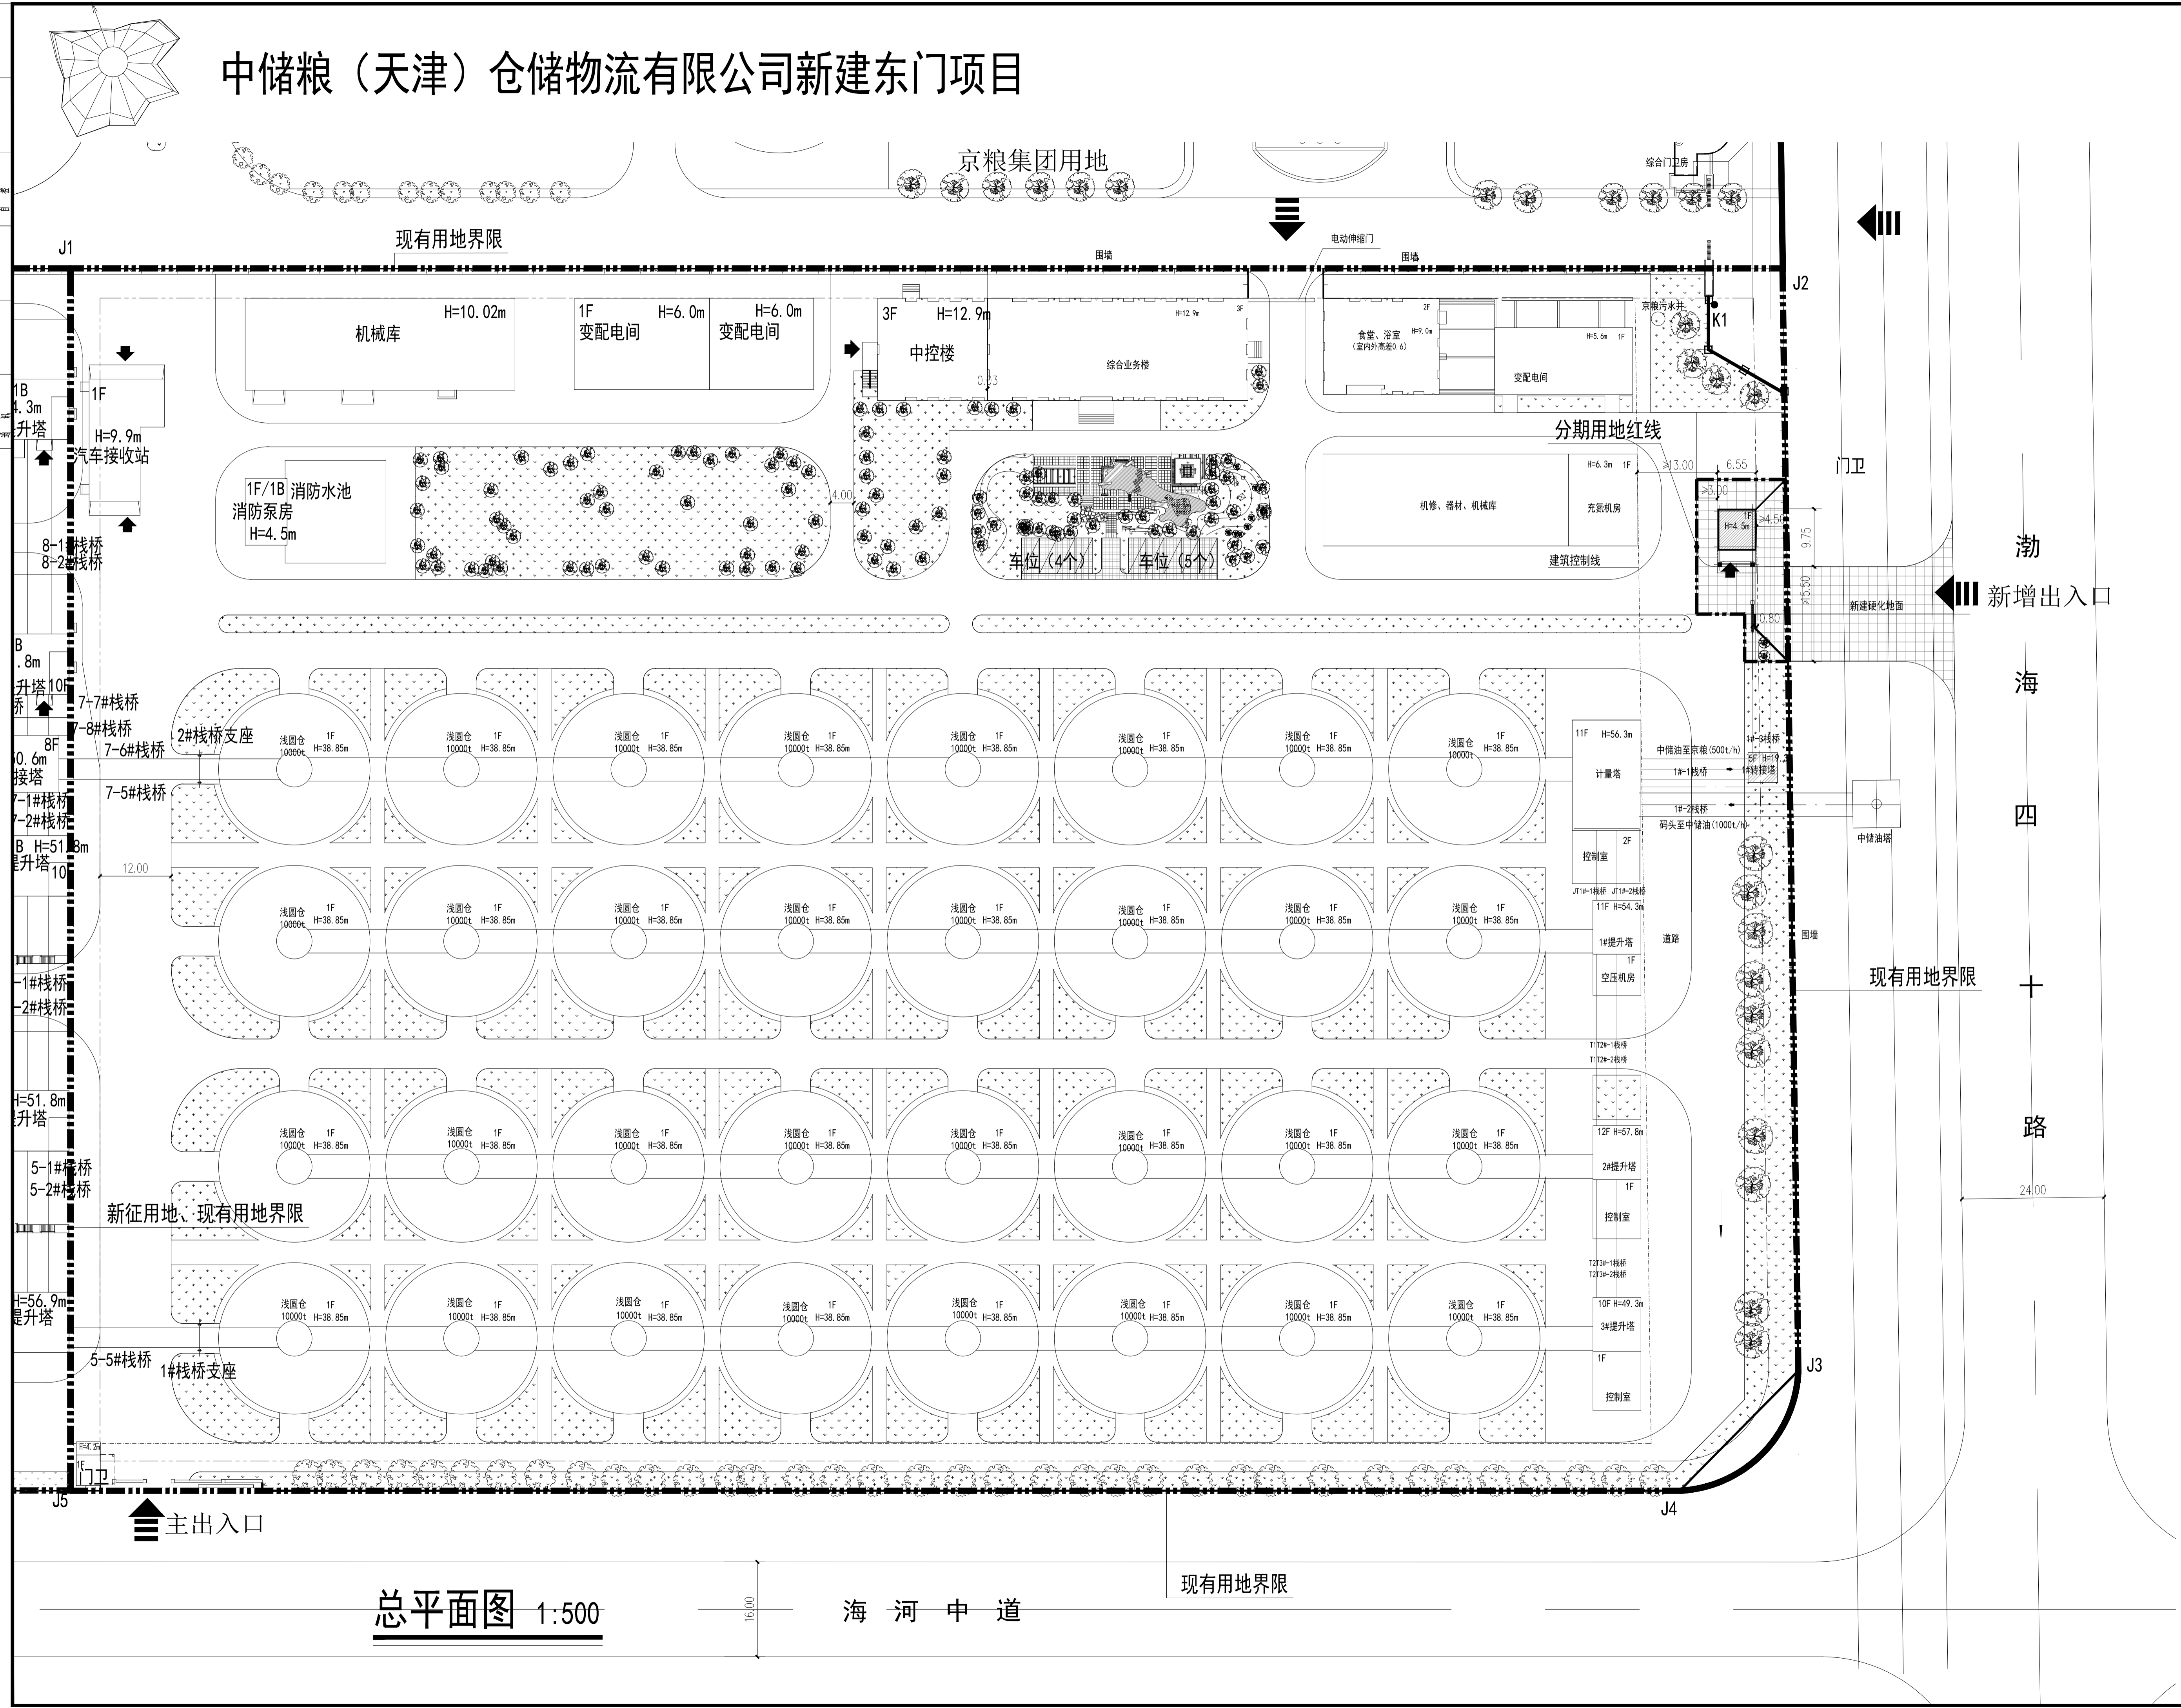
中储粮（天津）仓储物流有限公司新建东门项目

京粮集团用地

综合门卫房

现有用地界限

J1

围墙

电动伸缩门

围墙

J2

机械库 H=10.02m

1F 变配电间 H=6.0m

变配电间 H=6.0m

3F H=12.9m 中控楼

综合业务楼 H=12.9m

食堂、浴室 2F H=9.0m

变配电间 H=5.6m 1F

京粮污水井

K1

1F H=9.9m 汽车接收站

1F/1B 消防水池 消防泵房 H=4.5m

4.00

车位（4个）

车位（5个）

分期用地红线

机修、器材、机械库 H=6.3m 1F 充氮机房

建筑控制线

≥13.00 6.55

门卫

≥3.00 1F H=4.5m ≥4.50

9.75

≥5.50

新建硬化地面

新增出入口

渤 海 四 十 路

8-1#栈桥 8-2#栈桥

7-7#栈桥 7-8#栈桥 7-6#栈桥

2#栈桥支座

7-5#栈桥

7-1#栈桥 7-2#栈桥

浅圆仓 10000t 1F H=38.85m

11F H=56.3m 计量塔

中储油至京粮(500t/h)

1#-1栈桥

1#-3栈桥

5F H=19.2 1#转接塔

1#-2栈桥

码头至中储油(1000t/h)

中储油塔

2F 控制室

12.00

11F H=54.3m 1#提升塔

1F 空压机房

道路

围墙

现有用地界限

12F H=57.8m 2#提升塔

1F 控制室

10F H=49.3m 3#提升塔

1F 控制室

5-1#栈桥 5-2#栈桥

新征用地、现有用地界限

5-5#栈桥

1#栈桥支座

24.00

J3

1F H=4.2m 门卫

J5

主出入口

J4

现有用地界限

总平面图 1:500

16.00

海 河 中 道